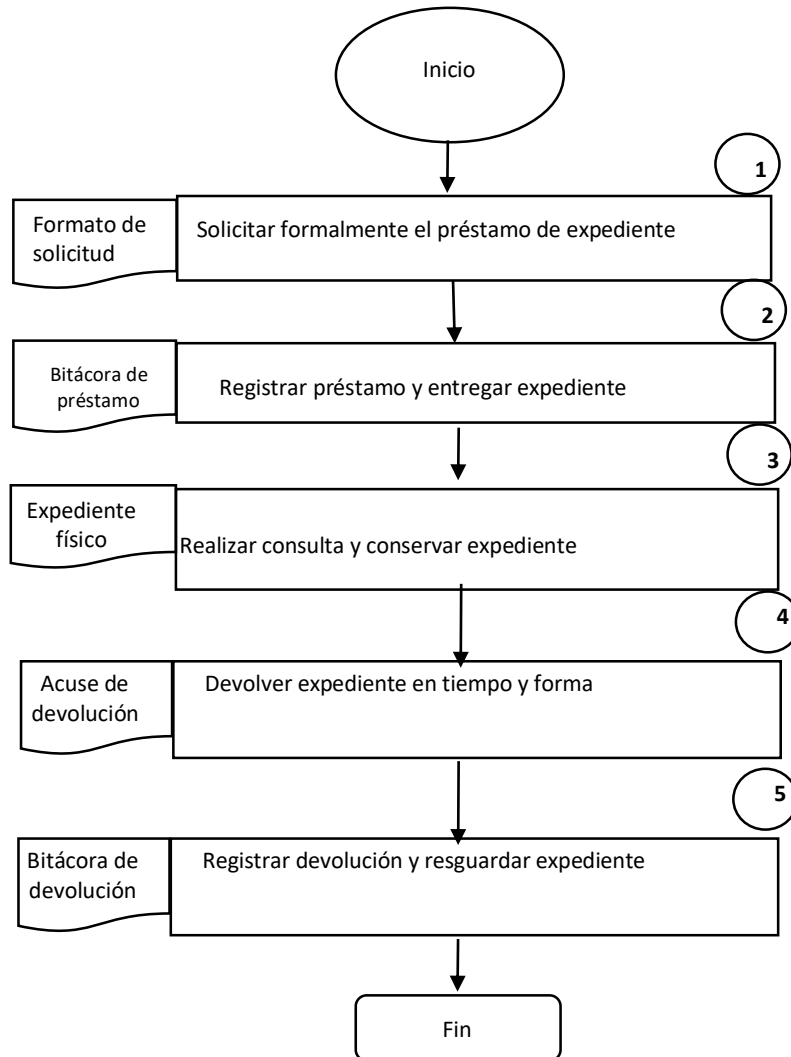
Inicio

1

Formato de solicitud

Solicitar formalmente el préstamo de expediente

2

Bitácora de préstamo

Registrar préstamo y entregar expediente

3

Expediente físico

Realizar consulta y conservar expediente

4

Acuse de devolución

Devolver expediente en tiempo y forma

5

Bitácora de devolución

Registrar devolución y resguardar expediente

Fin